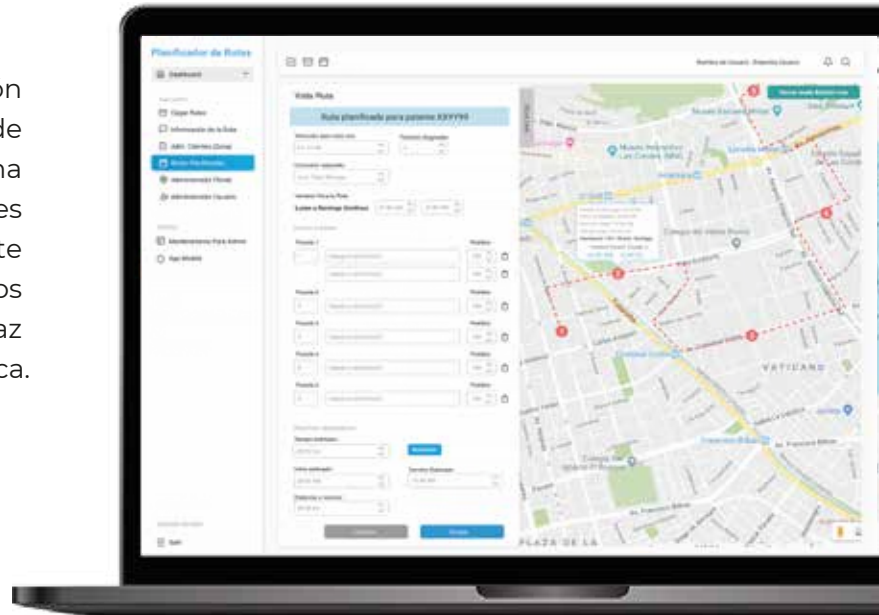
on
de
na
es
te
os
az
ca.

Planificador de Rutas

Dashboard

Cargar Rutas
Información de la Ruta
Adm. Clientes (Zona)
Rutas Planificadas
Administración Flotas
Administración Usuario

Mantenimiento Para Admin
App Mobile

Salir

Nombre de Usuario · Dirección Usuario

Vista Ruta

Ruta planificada para patente XXYY00

Posición 1
Posición 2
Posición 3
Posición 4
Posición 5

Pedidos

Guardar

Cancelar
Guardar

VATICANO
PLAZA DE LA
Colegio del Verbo Divino
Av. Francisco Bilbao